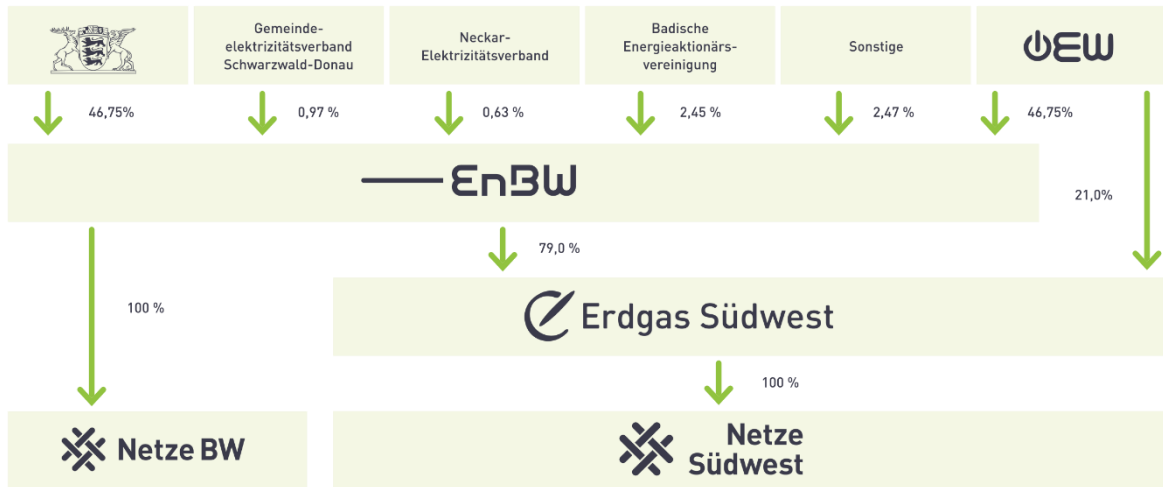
Gemeindeelektrizitätsverband Schwarzwald-Donau

Neckar-Elektrizitätsverband

Badische Energieaktionärsvereinigung

Sonstige

OEW

46,75%

0,97 %

0,63 %

2,45 %

2,47 %

46,75%

EnBW

21,0%

79,0 %

100 %

Erdgas Südwest

100 %

Netze BW

Netze Südwest